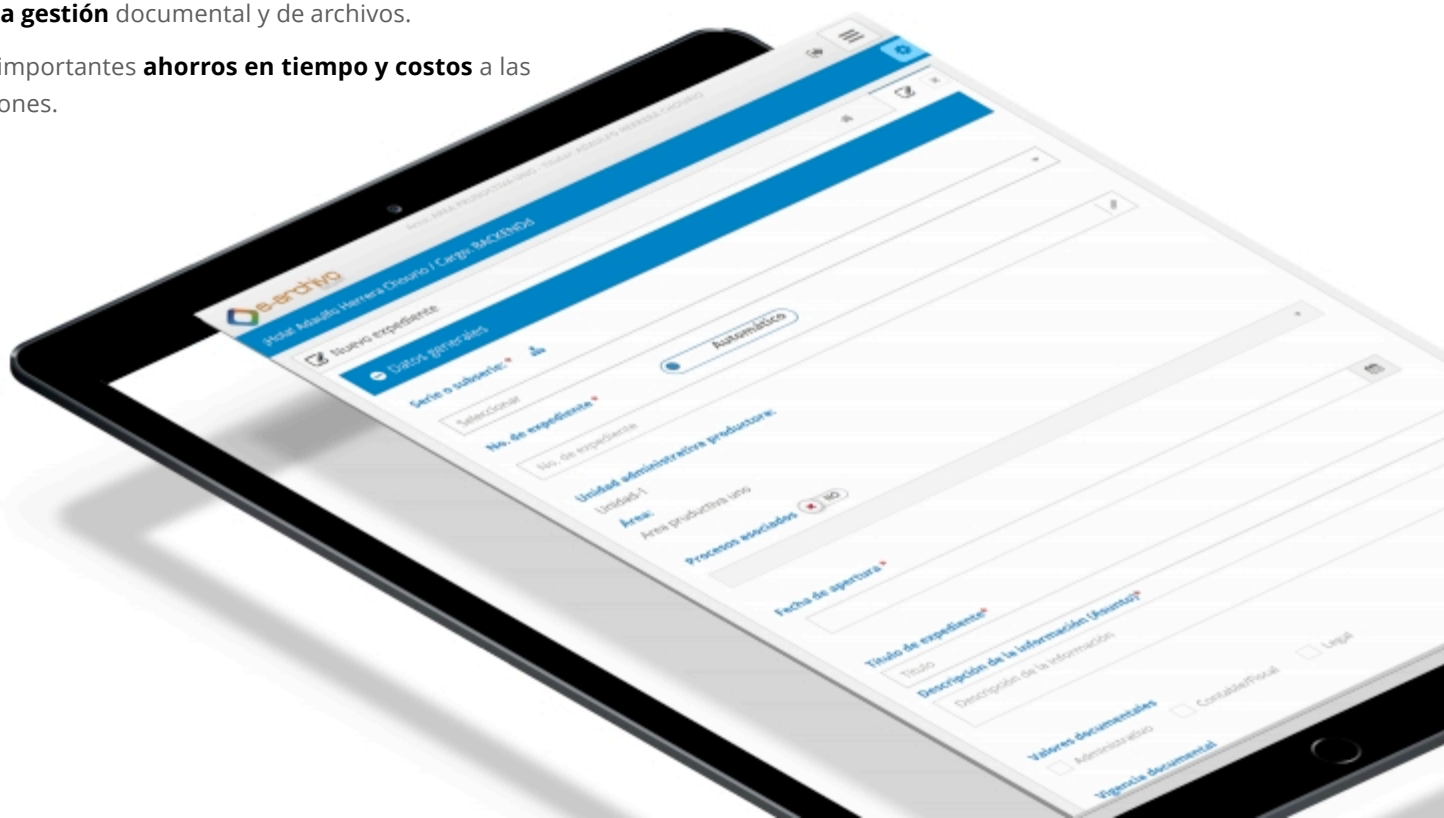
a gestión documental y de archivos.

importantes **ahorros en tiempo y costos** a las ones.

e-archivo

¡Hola: Adaulfo Herrera Ordoño / Cargo: BACKEND!

Área: ÁREA PRODUCTIVA UNO / Titular: ADAULFO HERRERA ORDOÑO

Nuevo expediente

Datos generales

Serie o subserie: *

Seleccionar

No. de expediente *

Automático

No. de expediente

Unidad administrativa productora:

Unidad-1

Área:

Área productiva uno

Procesos asociados NO

Fecha de apertura *

Título de expediente*

Título

Descripción de la información (Asunto)*

Descripción de la información

Valores documentales

Administrativo

Contable/Fiscal

Legal

Vigencia documental